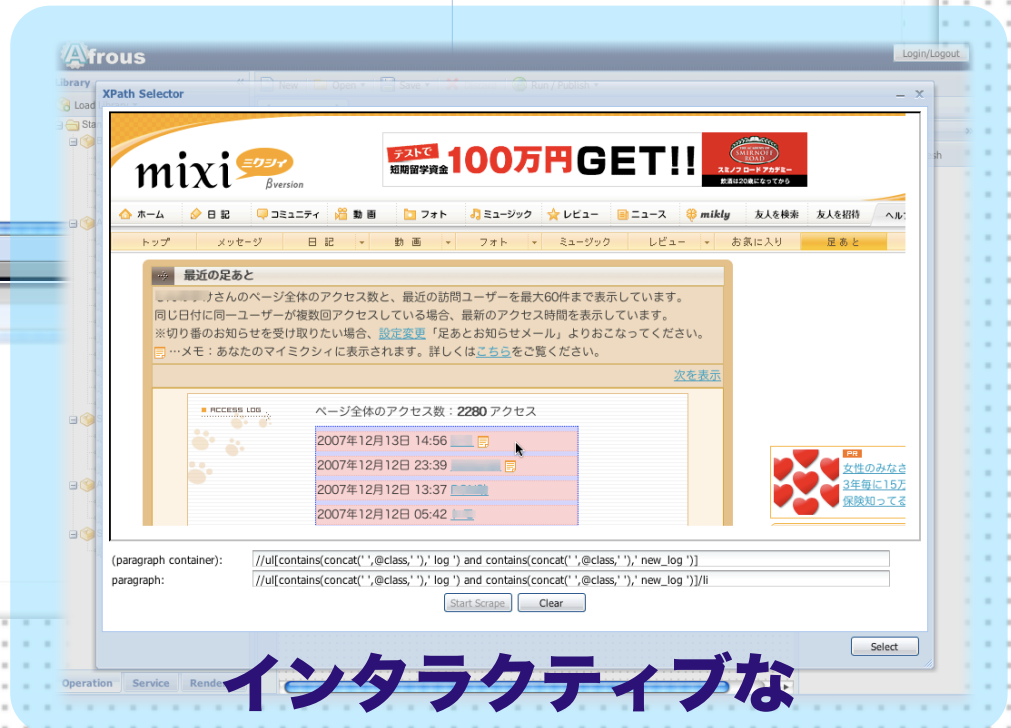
Afrous

Login/Logout

Library

Load

Sta

New Open Save Run / Publish

XPath Selector

mixi ミクシィ βversion

テストで 短期留学資金 100万円GET!! SMIRNOFF ROAD スミノフ ロード アカデミー 飲酒は20歳になってから

ホーム 日記 コミュニティ 動画 フォト ミュージック レビュー ニュース mikly 友人を検索 友人を招待 ヘル

トップ メッセージ 日記 動画 フォト ミュージック レビュー お気に入り 足あと

最近の足あと

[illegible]さんのページ全体のアクセス数と、最近の訪問ユーザーを最大60件まで表示しています。
同じ日付に同一ユーザーが複数回アクセスしている場合、最新のアクセス時間を表示しています。
※切り番のお知らせを受け取りたい場合、設定変更「足あとお知らせメール」よりおこなってください。
…メモ：あなたのマイミクシィに表示されます。詳しくはこちらをご覧ください。

次を表示

ACCESS LOG

ページ全体のアクセス数：2280 アクセス

2007年12月13日 14:56 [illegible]
2007年12月12日 23:39 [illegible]
2007年12月12日 13:37 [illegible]
2007年12月12日 05:42 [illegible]

PR
女性のみなさ
3年毎に15万
保険知ってる

(paragraph container): //ul[contains(concat(' ',@class,' '),' log ') and contains(concat(' ',@class,' '),' new_log ')]
paragraph: //ul[contains(concat(' ',@class,' '),' log ') and contains(concat(' ',@class,' '),' new_log ')]/li

Start Scrape Clear

Select

Operation Service Rende

インタラクティブな